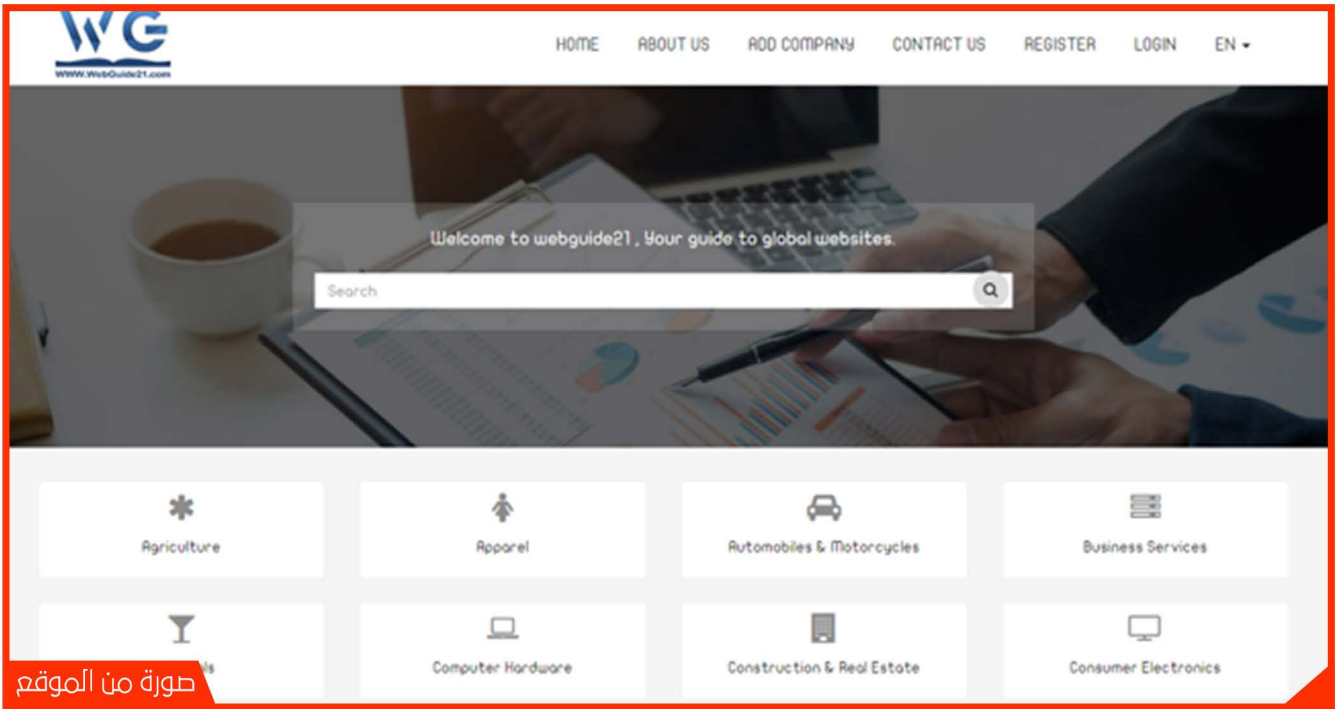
WG
WWW.WebGuide21.com

HOME ABOUT US ADD COMPANY CONTACT US REGISTER LOGIN EN

Welcome to webguide21 , Your guide to global websites.

Search

Agriculture

Apparel

Automobiles & Motorcycles

Business Services

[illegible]ls

Computer Hardware

Construction & Real Estate

Consumer Electronics

صورة من الموقع